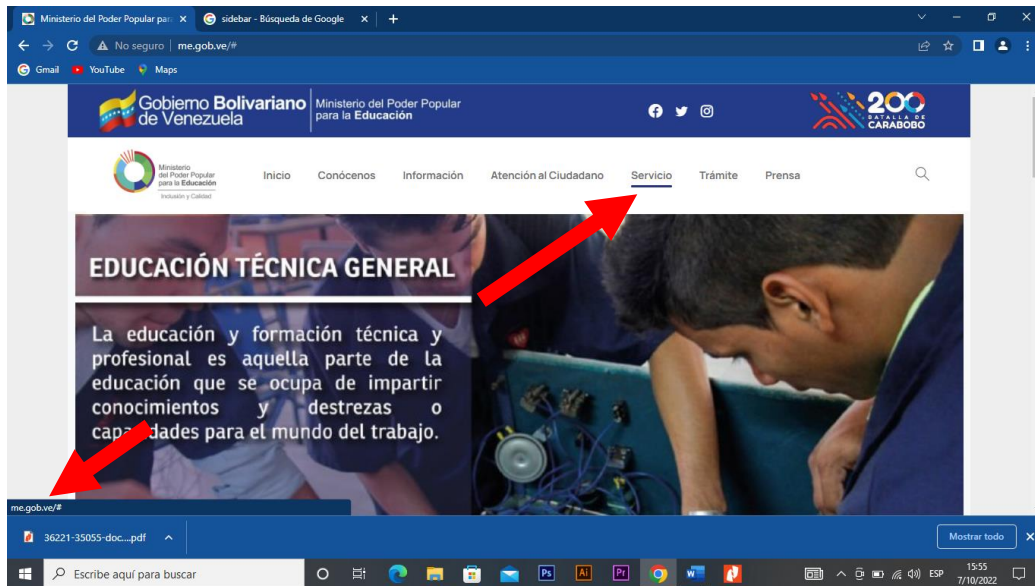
Ministerio del Poder Popular para ×
sidebar - Búsqueda de Google ×
+

No seguro | me.gob.ve/#

Gmail YouTube Maps

Gobierno Bolivariano de Venezuela | Ministerio del Poder Popular para la Educación

200 BATALLA DE CARABOBO

Ministerio del Poder Popular para la Educación
Inclusión y Calidad

Inicio Conócenos Información Atención al Ciudadano Servicio Trámite Prensa

EDUCACIÓN TÉCNICA GENERAL

La educación y formación técnica y profesional es aquella parte de la educación que se ocupa de impartir conocimientos y destrezas o capa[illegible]dades para el mundo del trabajo.

me.gob.ve/#

36221-35055-doc....pdf

Mostrar todo

Escribe aquí para buscar

ESP 15:55 7/10/2022